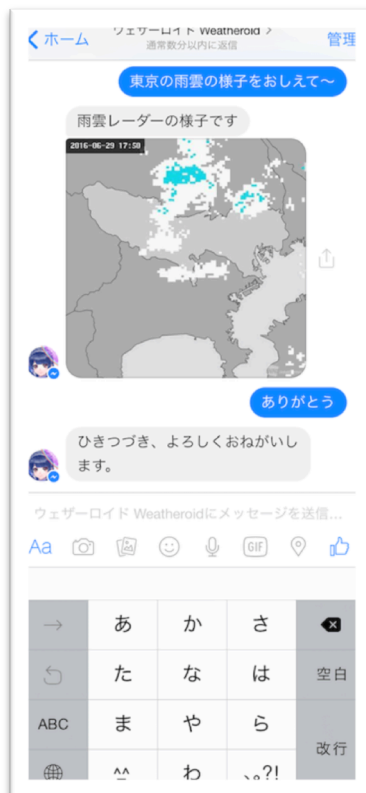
ホーム
ウェザーロイド Weatheroid >
通常数分以内に返信
管理

東京の雨雲の様子をおしえて〜

雨雲レーダーの様子です

2016-06-29 17:50

ありがとう

ひきつづき、よろしくおねがいします。

ウェザーロイド Weatheroidにメッセージを送信...

Aa

GIF

→
あ
か
さ
た
な
は
空白
ABC
ま
や
ら
改行
^^
わ
、。?!